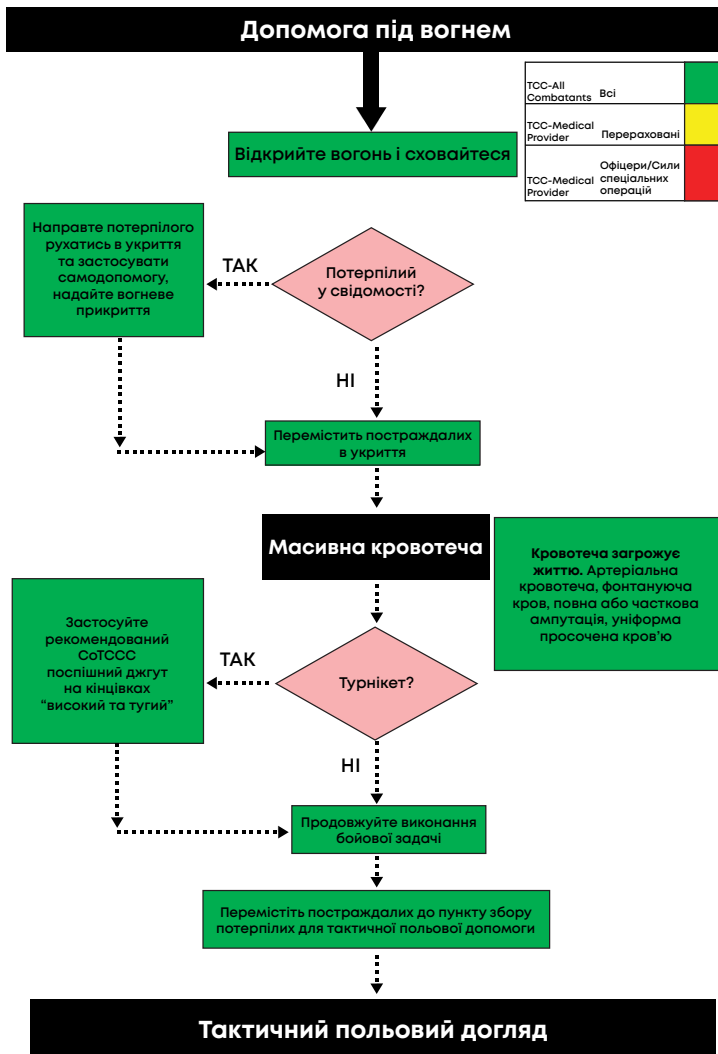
Допомога під вогнем

| TCC-All Combatants | Всі | |
|---|---|---|
| TCC-Medical Provider | Перераховані | |
| TCC-Medical Provider | Офіцери/Сили спеціальних операцій | |

Відкрийте вогонь і сховайтеся

Направте потерпілого рухатись в укриття та застосувати самодопомогу, надайте вогневе прикриття

ТАК

Потерпілий у свідомості?

НІ

Перемістить постраждалих в укриття

Масивна кровотеча

Кровотеча загрожує життю. Артеріальна кровотеча, фонтануюча кров, повна або часткова ампутація, уніформа просочена кров'ю

Застосуйте рекомендований CoTCCC поспішний джгут на кінцівках "високий та тугий"

ТАК

Турнікет?

НІ

Продовжуйте виконання бойової задачі

Перемістіть постраждалих до пункту збору потерпілих для тактичної польової допомоги

Тактичний польовий догляд